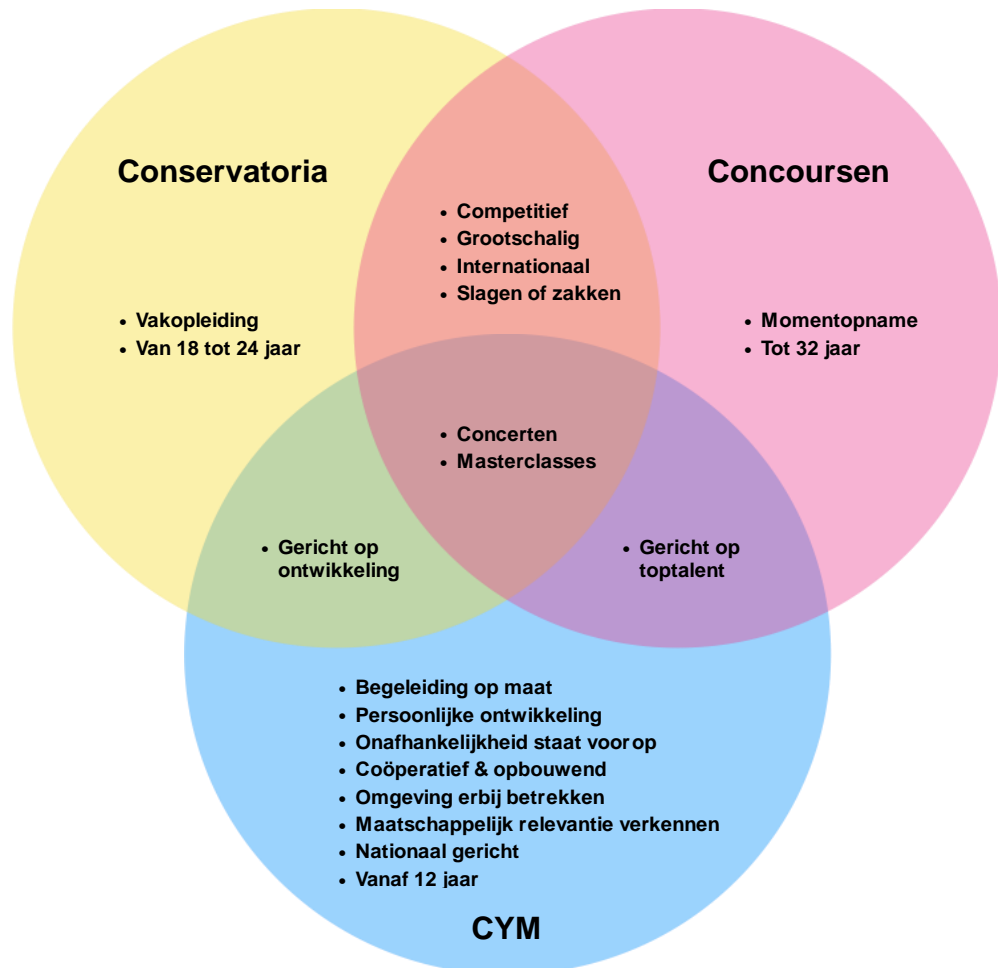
Conservatoria

Concoursen

• Competitief
• Grootschalig
• Internationaal
• Slagen of zakken

• Vakopleiding
• Van 18 tot 24 jaar

• Momentopname
• Tot 32 jaar

• Concerten
• Masterclasses

• Gericht op ontwikkeling

• Gericht op toptalent

• Begeleiding op maat
• Persoonlijke ontwikkeling
• Onafhankelijkheid staat voorop
• Coöperatief & opbouwend
• Omgeving erbij betrekken
• Maatschappelijk relevantie verkennen
• Nationaal gericht
• Vanaf 12 jaar

CYM